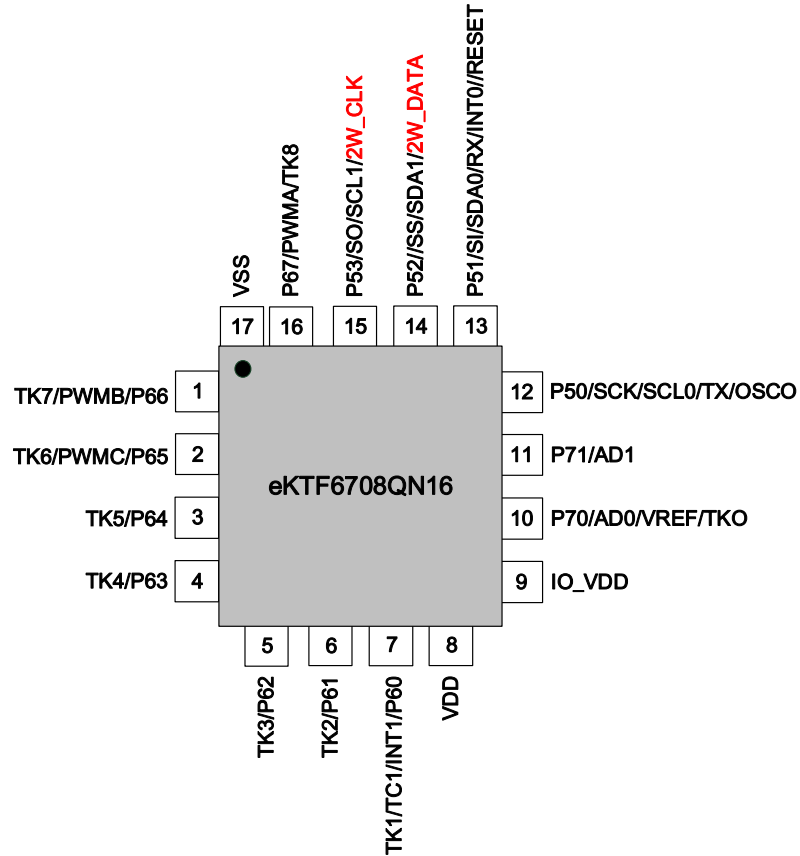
VSS
17
P67/PWMA/TK8
16
P53/SO/SCL1/2W_CLK
15
P52/SS/SDA1/2W_DATA
14
P51/SI/SDA0/RX/INT0/RESET
13

TK7/PWMB/P66
1
TK6/PWMC/P65
2
TK5/P64
3
TK4/P63
4

eKTF6708QN16

12
P50/SCK/SCL0/TX/OSCO
11
P71/AD1
10
P70/AD0/VREF/TKO
9
IO_VDD

5
TK3/P62
6
TK2/P61
7
TK1/TC1/INT1/P60
8
VDD